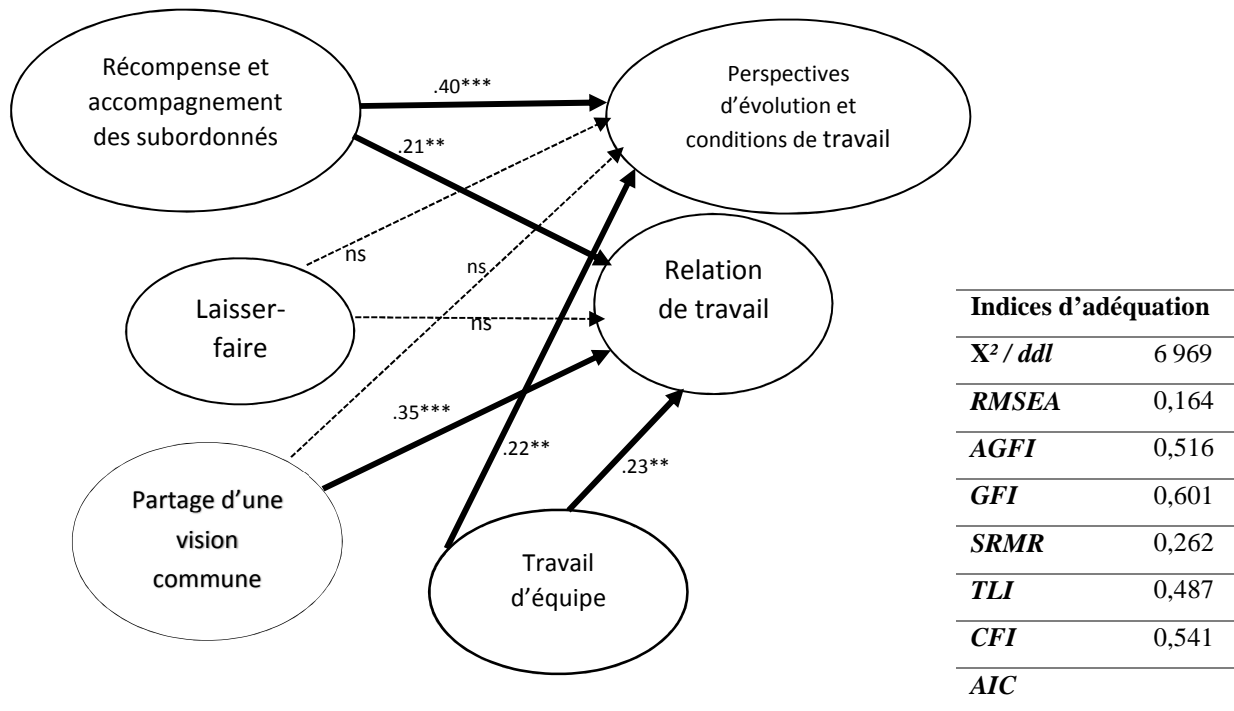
Récompense et accompagnement des subordonnés

.40***

Perspectives d'évolution et conditions de travail

.21**

ns

ns

Laisser-faire

ns

Relation de travail

.35***

.22**

.23**

Partage d'une vision commune

Travail d'équipe

| Indices d'adéquation | |
|---|---|
| $X^2$ / *ddl* | 6 969 |
| *RMSEA* | 0,164 |
| *AGFI* | 0,516 |
| *GFI* | 0,601 |
| *SRMR* | 0,262 |
| *TLI* | 0,487 |
| *CFI* | 0,541 |
| *AIC* | |